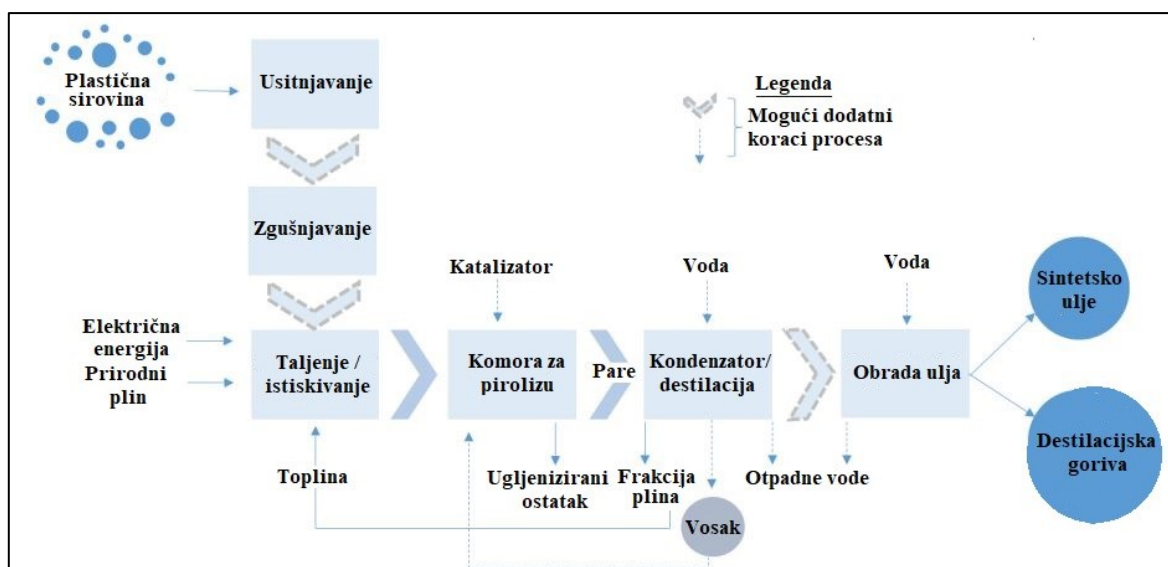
Plastična sirovina

Usitnjavanje

Legenda

Mogući dodatni koraci procesa

Zgušnjavanje

Katalizator

Voda

Voda

Sintetsko ulje

Električna energija

Prirodni plin

Taljenje / istiskivanje

Komora za pirolizu

Pare

Kondenzator/ destilacija

Obrada ulja

Destilacijska goriva

Toplina

Ugljenizirani ostatak

Frakcija plina

Otpadne vode

Vosak